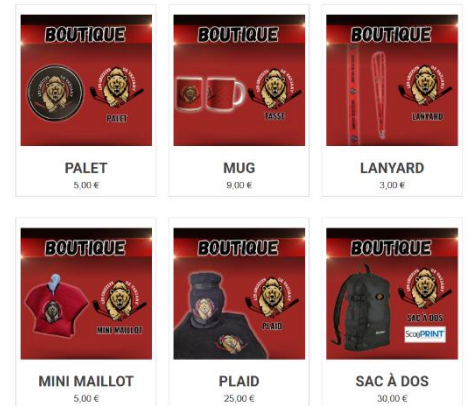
BOUTIQUE

PALET

PALET
5,00 €

BOUTIQUE

TASSE

MUG
9,00 €

BOUTIQUE

LANYARD

LANYARD
3,00 €

BOUTIQUE

MINI MAILLOT

MINI MAILLOT
5,00 €

BOUTIQUE

PLAID

PLAID
25,00 €

BOUTIQUE

SAC À DOS

ScopPRINT

SAC À DOS
30,00 €